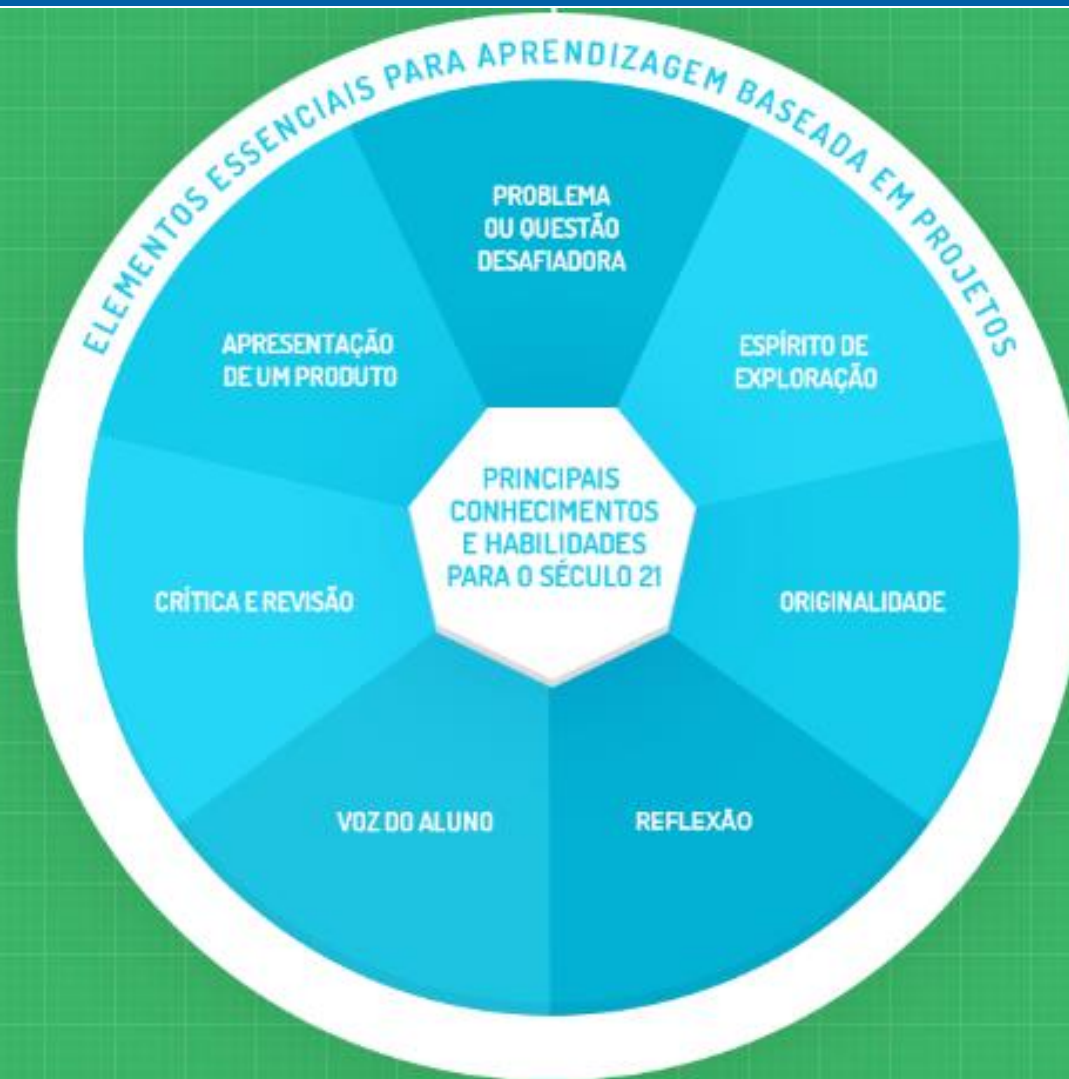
ELEMENTOS ESSENCIAIS PARA APRENDIZAGEM BASEADA EM PROJETOS

PROBLEMA OU QUESTÃO DESAFIADORA

ESPÍRITO DE EXPLORAÇÃO

ORIGINALIDADE

REFLEXÃO

VOZ DO ALUNO

CRÍTICA E REVISÃO

APRESENTAÇÃO DE UM PRODUTO

PRINCIPAIS CONHECIMENTOS E HABILIDADES PARA O SÉCULO 21